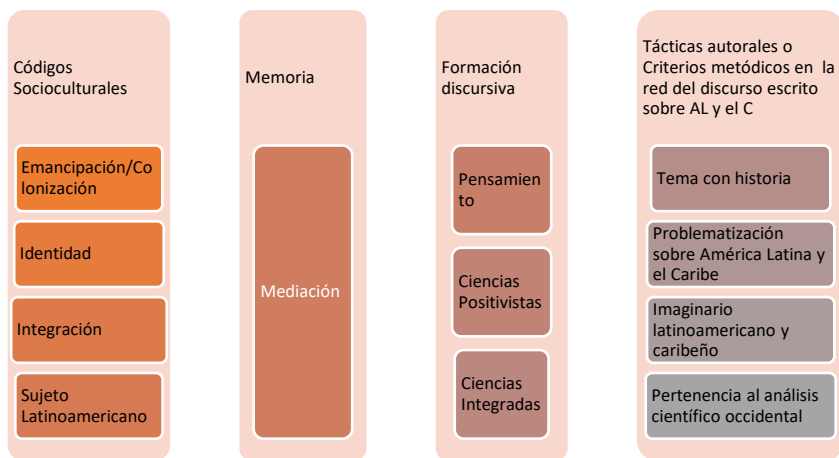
Códigos Socioculturales

Emancipación/Colonización

Identidad

Integración

Sujeto Latinoamericano

Memoria

Mediación

Formación discursiva

Pensamiento

Ciencias Positivistas

Ciencias Integradas

Tácticas autorales o Criterios metódicos en la red del discurso escrito sobre AL y el C

Tema con historia

Problematización sobre América Latina y el Caribe

Imaginario latinoamericano y caribeño

Pertenencia al análisis científico occidental